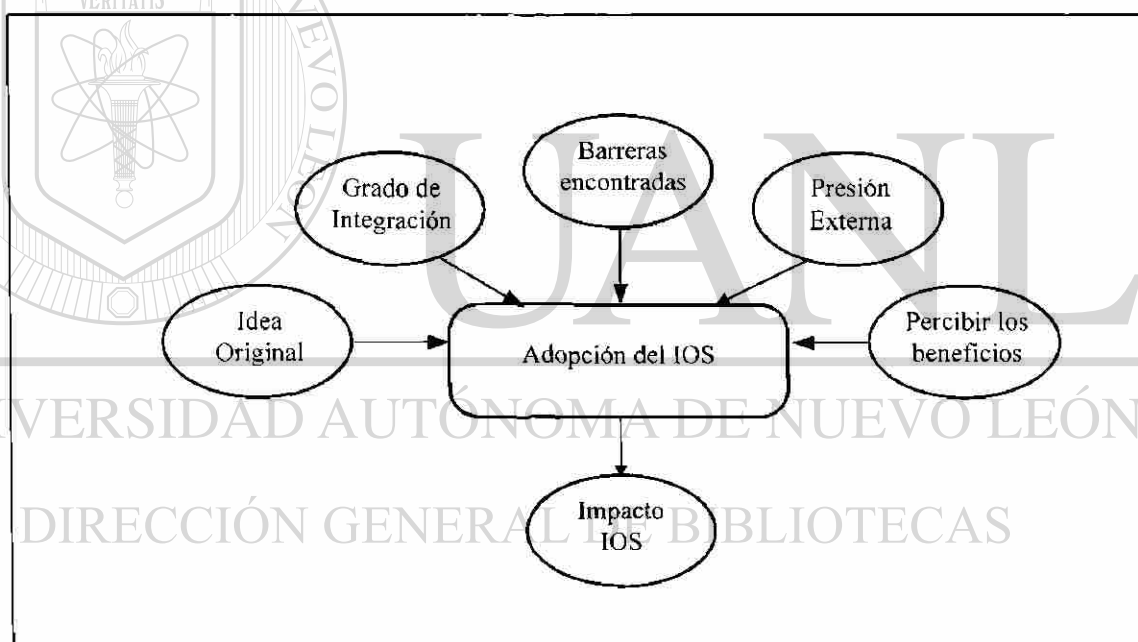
VERITATIS

UANL

UNIVERSIDAD AUTÓNOMA DE NUEVO LEÓN

DIRECCIÓN GENERAL DE BIBLIOTECAS

Barreras encontradas

Grado de Integración

Presión Externa

Idea Original

Adopción del IOS

Percibir los beneficios

Impacto IOS